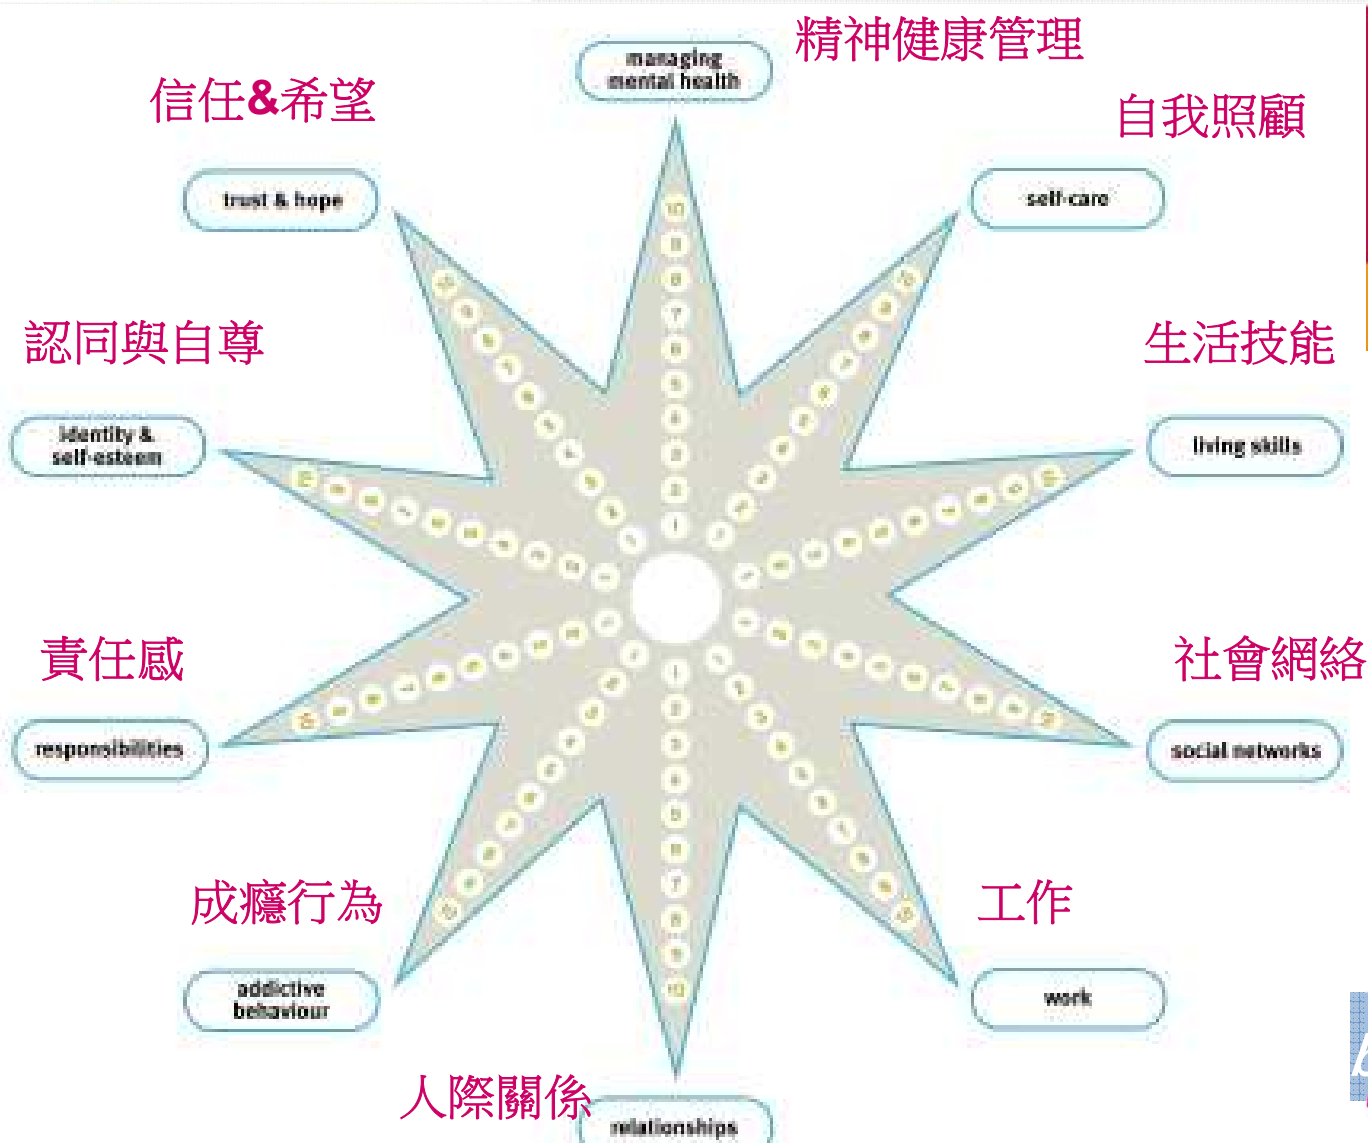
managing mental health

精神健康管理

信任&希望

自我照顧

trust & hope

self-care

認同與自尊

生活技能

identity & self-esteem

living skills

責任感

社會網絡

responsibilities

social networks

成癮行為

工作

addictive behaviour

work

人際關係

relationships

10
9
8
7
6
5
4
3
2
1